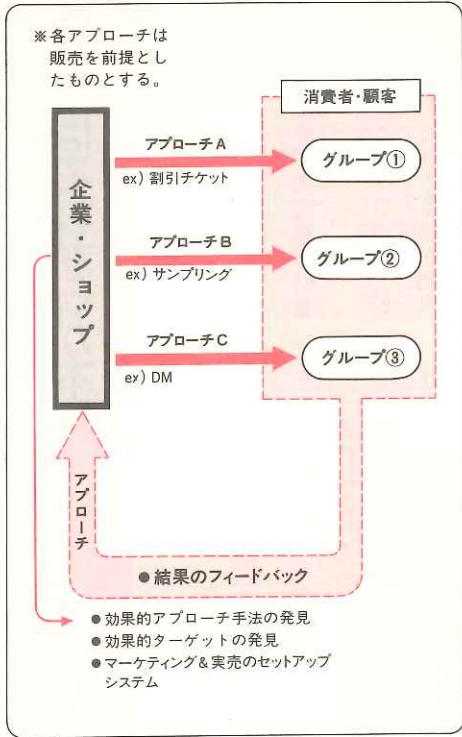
※各アプローチは販売を前提としたものとする。

消費者・顧客

企業・ショップ

アプローチA
ex) 割引チケット

グループ①

アプローチB
ex) サンプリング

グループ②

アプローチC
ex) DM

グループ③

アプローチ

●結果のフィードバック

●効果的アプローチ手法の発見
●効果的ターゲットの発見
●マーケティング&実売のセットアップシステム